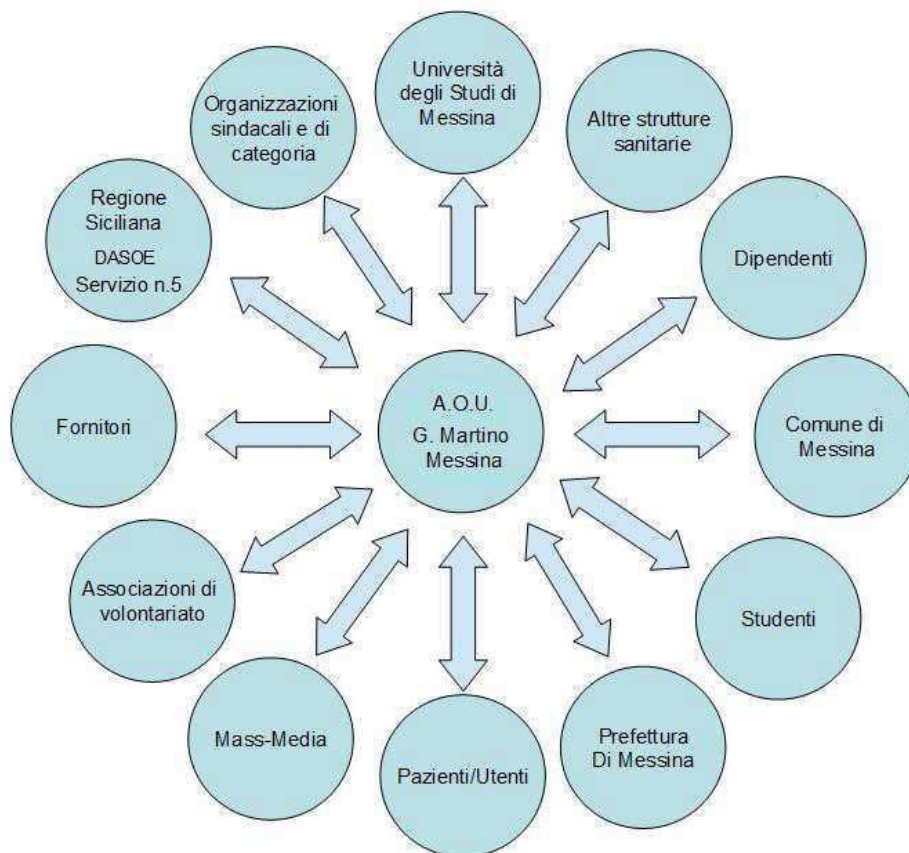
Università degli Studi di Messina

Organizzazioni sindacali e di categoria

Altre strutture sanitarie

Regione Siciliana
DASOE
Servizio n.5

Dipendenti

Fornitori

A.O.U.
G. Martino
Messina

Comune di Messina

Associazioni di volontariato

Studenti

Mass-Media

Pazienti/Utenti

Prefettura Di Messina